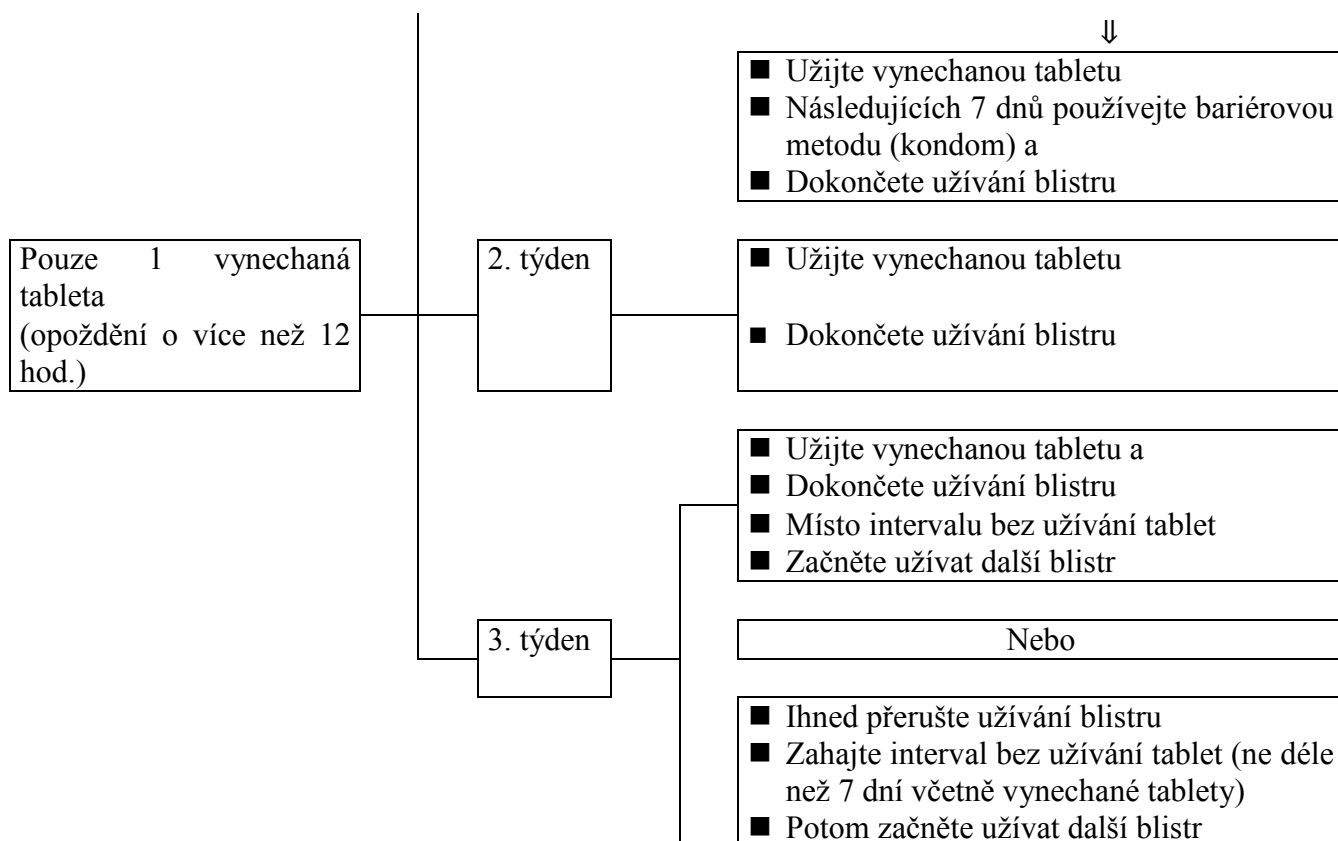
⇓

■ Užijte vynechanou tabletu
■ Následujících 7 dnů používejte bariérovou metodu (kondom) a
■ Dokončete užívání blistru

Pouze 1 vynechaná tableta (opoždění o více než 12 hod.)

2. týden

■ Užijte vynechanou tabletu
■ Dokončete užívání blistru

■ Užijte vynechanou tabletu a
■ Dokončete užívání blistru
■ Místo intervalu bez užívání tablet
■ Začněte užívat další blistr

3. týden

Nebo

■ Ihned přerušte užívání blistru
■ Zahajte interval bez užívání tablet (ne déle než 7 dní včetně vynechané tablety)
■ Potom začněte užívat další blistr